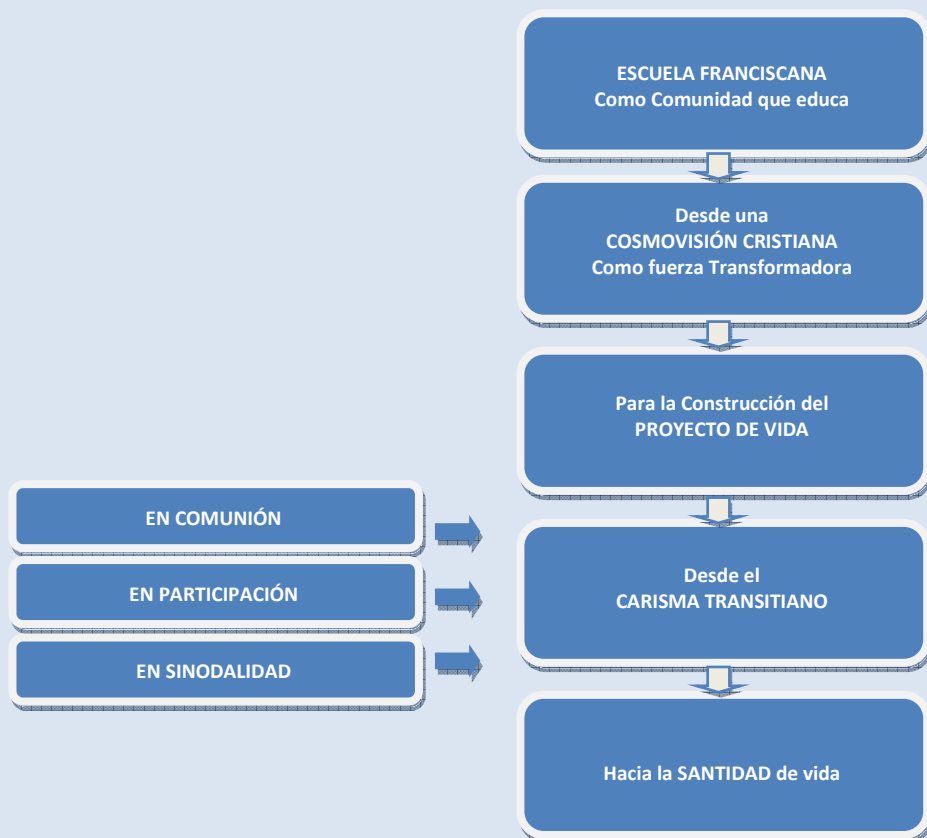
ESCUELA FRANCISCANA
Como Comunidad que educa

Desde una
COSMOVISIÓN CRISTIANA
Como fuerza Transformadora

Para la Construcción del
PROYECTO DE VIDA

EN COMUNIÓN

EN PARTICIPACIÓN

EN SINODALIDAD

Desde el
CARISMA TRANSITIANO

Hacia la SANTIDAD de vida